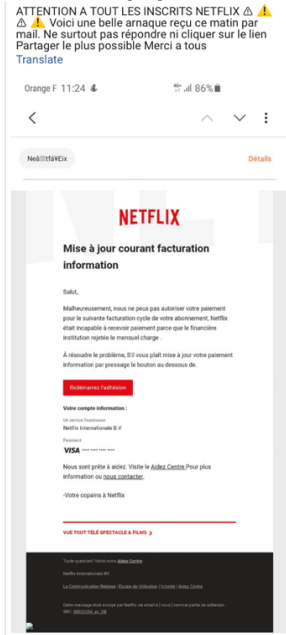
ATTENTION A TOUT LES INSCRITS NETFLIX ⚠️ ⚠️ ⚠️ ⚠️ Voici une belle arnaque reçu ce matin par mail. Ne surtout pas répondre ni cliquer sur le lien Partager le plus possible Merci a tous
Translate

Orange F 11:24 86%

Neâ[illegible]fâ¥Eix
Détails

NETFLIX

Mise à jour courant facturation information

Salut,

Malheureusement, nous ne peux pas autoriser votre paiement pour le suivante facturation cycle de votre abonnement, Netflix était incapable à recevoir paiement parce que le financière institution rejetée le mensuel charge .

À résoudre le problème, S'il vous plaît mise à jour votre paiement information par pressage le bouton au dessous de..

Redémarrez l'adhésion

Votre compte information :

Un service fournisseur
Netflix Internationale B.V

Paiement
VISA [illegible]

Nous sont prête à aidez. Visite le Aidez Centre Pour plus information ou nous contacter.

-Votre copains à Netflix

VUE TOUT TÉLÉ SPECTACLE & FILMS

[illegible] Aidez Centre
Netflix Internationale BV
La Communication Réglage | Écoutez de d'idéation | Intimité | Aidez Centre
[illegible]